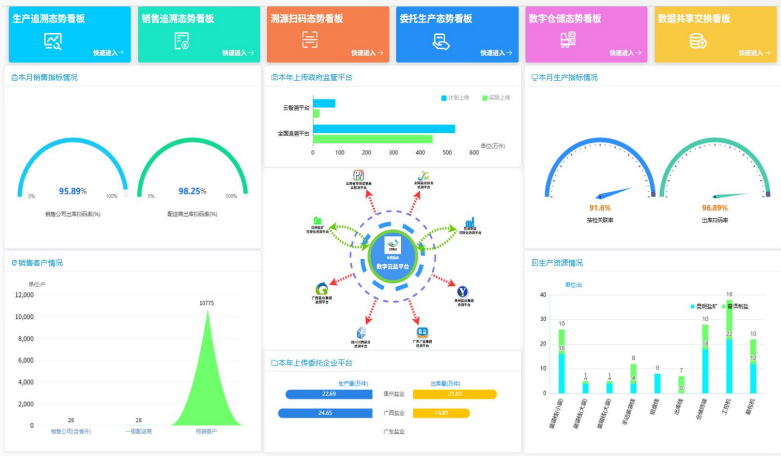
生产追溯态势看板
快速进入 →

销售追溯态势看板
快速进入 →

溯源扫码态势看板
快速进入 →

委托生产态势看板
快速进入 →

数字仓储态势看板
快速进入 →

数据共享交换看板
快速进入 →

本月销售指标情况

0%
95.89%
100%
销售公司出库扫码率(%)

0%
98.25%
100%
配送商出库扫码率(%)

本年上传政府监管平台

计划上传
实际上传

三联溯源平台
全国溯源平台

0 100 200 300 400 500
单位(万件)

数字云盐平台

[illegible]
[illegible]
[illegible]
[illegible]
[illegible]
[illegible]
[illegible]
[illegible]

本月生产指标情况

91.6%
接栈文联率

96.89%
出库扫码率

销售客户情况

单位:户
12,000
10,000
8,000
6,000
4,000
2,000
0

28
28
10775

销售公司(含省外)
一级配送商
终端客户

本年上传委托企业平台

生产量(万件)
出库量(万件)

22.69
贵州盐业
21.85

24.65
广西盐业
14.81

广东盐业

生产资源情况

单位:台

40
35
30
25
20
15
10
5
0

贵州盐矿
贵州盐厂

10
1
1
8
8
7
16
16
10